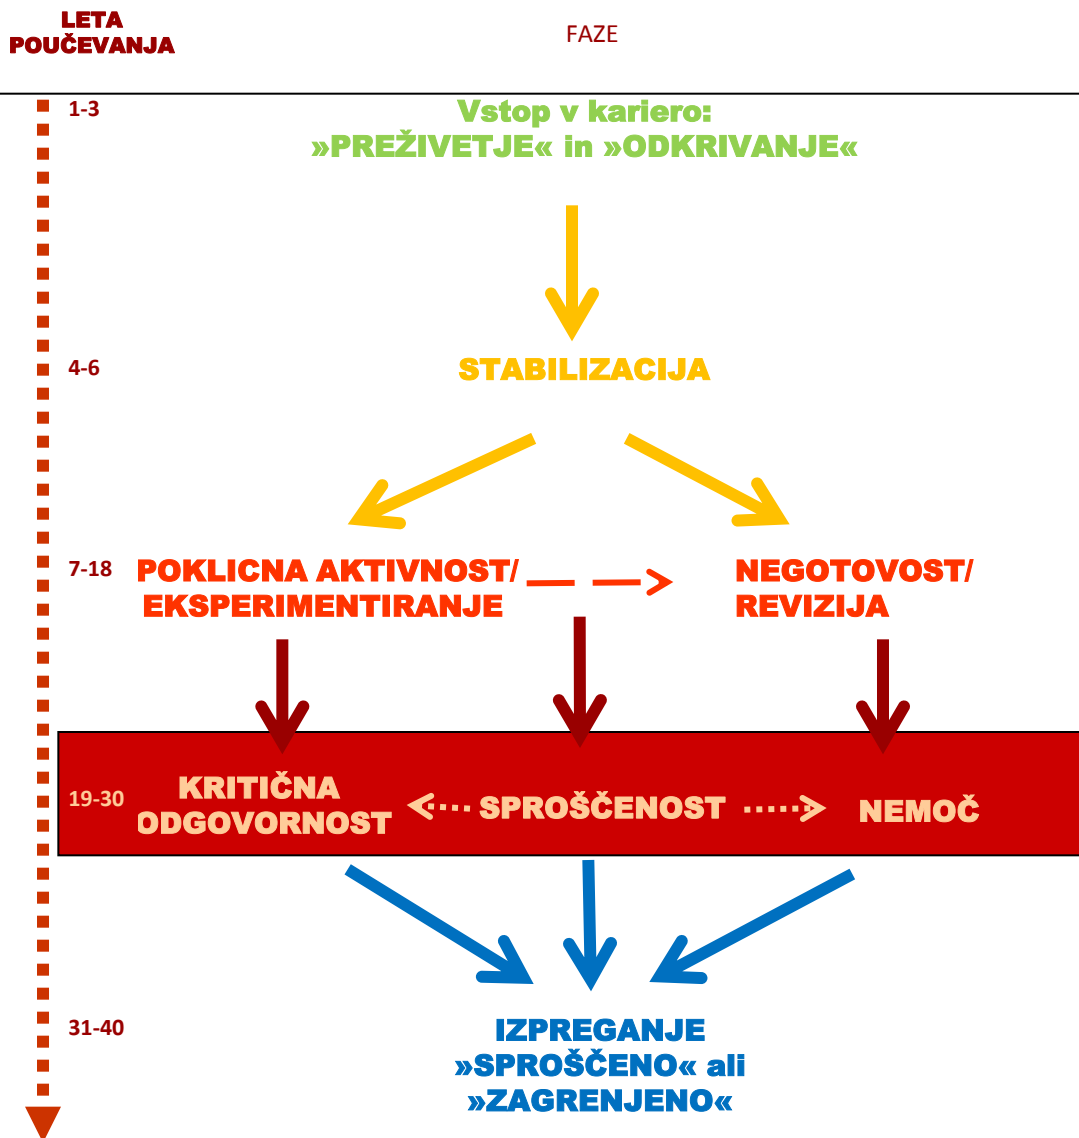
LETA POUČEVANJA

FAZE

1-3
Vstop v kariero:
»PREŽIVETJE« in »ODKRIVANJE«

4-6
STABILIZACIJA

7-18
POKLICNA AKTIVNOST/ EKSPERIMENTIRANJE

NEGOTOVOST/ REVIZIJA

19-30
KRITIČNA ODGOVORNOST

SPROŠČENOST

NEMOČ

31-40
IZPREGANJE
»SPROŠČENO« ali
»ZAGRENJENO«